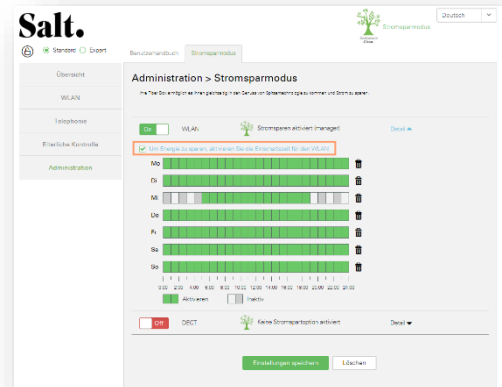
Salt.

Stromsparmodus

Deutsch

Standard Expert

Benutzerhandbuch Stromsparmodus

Übersicht

WLAN

Telephone

Elterliche Kontrolle

Administration

Administration > Stromsparmodus

Ihre Fiber Box ermöglicht es Ihnen gleichzeitig in den Genuss von Spitzenleistungen zu kommen und Strom zu sparen.

On WLAN Stromsparen aktiviert (managed) Detail

Um Energie zu sparen, aktivieren Sie die Einsatzzeit für das WLAN

Mo

Di

Mi

Do

Fr

Sa

So

0:00 2:00 4:00 6:00 8:00 10:00 12:00 14:00 16:00 18:00 20:00 22:00 24:00

Aktivieren Inaktiv

Off DECT Keine Stromsparoption aktiviert Detail

Einstellungen speichern Löschen